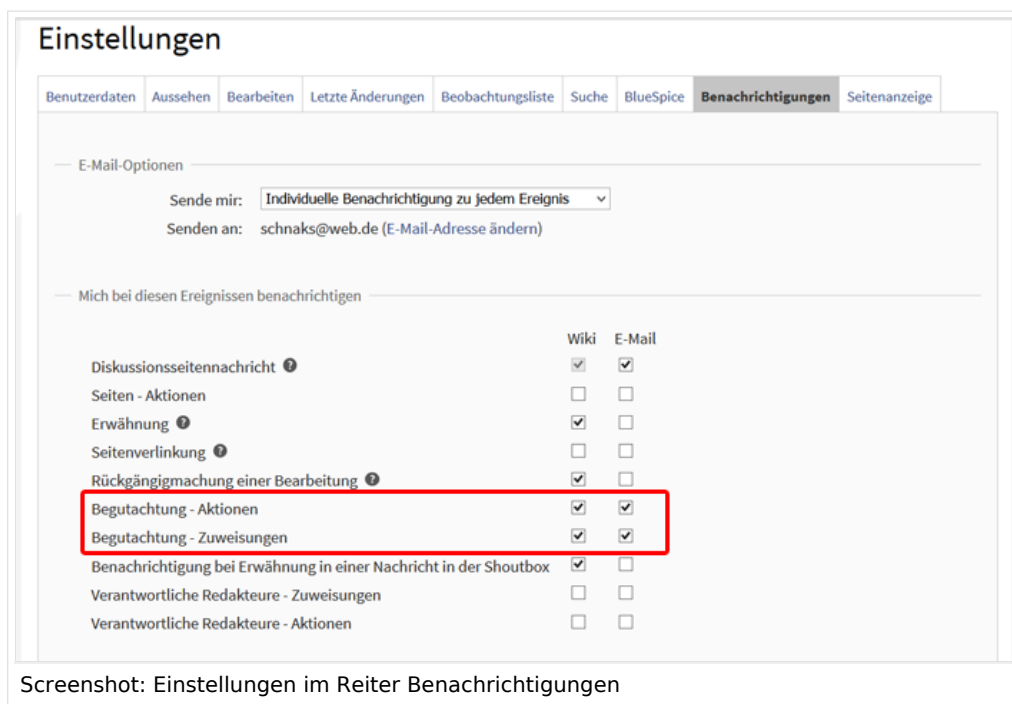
Einstellungen

Benutzerdaten | Aussehen | Bearbeiten | Letzte Änderungen | Beobachtungsliste | Suche | BlueSpice | Benachrichtigungen | Seitenanzeige

E-Mail-Optionen

Sende mir: Individuelle Benachrichtigung zu jedem Ereignis

Senden an: schnaks@web.de (E-Mail-Adresse ändern)

Mich bei diesen Ereignissen benachrichtigen

| | Wiki | E-Mail |
|---|---|---|
| Diskussionsseitennachricht | ☑ | ☑ |
| Seiten - Aktionen | ☐ | ☐ |
| Erwähnung | ☑ | ☐ |
| Seitenverlinkung | ☐ | ☐ |
| Rückgängigmachung einer Bearbeitung | ☑ | ☐ |
| Begutachtung - Aktionen | ☑ | ☑ |
| Begutachtung - Zuweisungen | ☑ | ☑ |
| Benachrichtigung bei Erwähnung in einer Nachricht in der Shoutbox | ☑ | ☐ |
| Verantwortliche Redakteure - Zuweisungen | ☐ | ☐ |
| Verantwortliche Redakteure - Aktionen | ☐ | ☐ |

Screenshot: Einstellungen im Reiter Benachrichtigungen